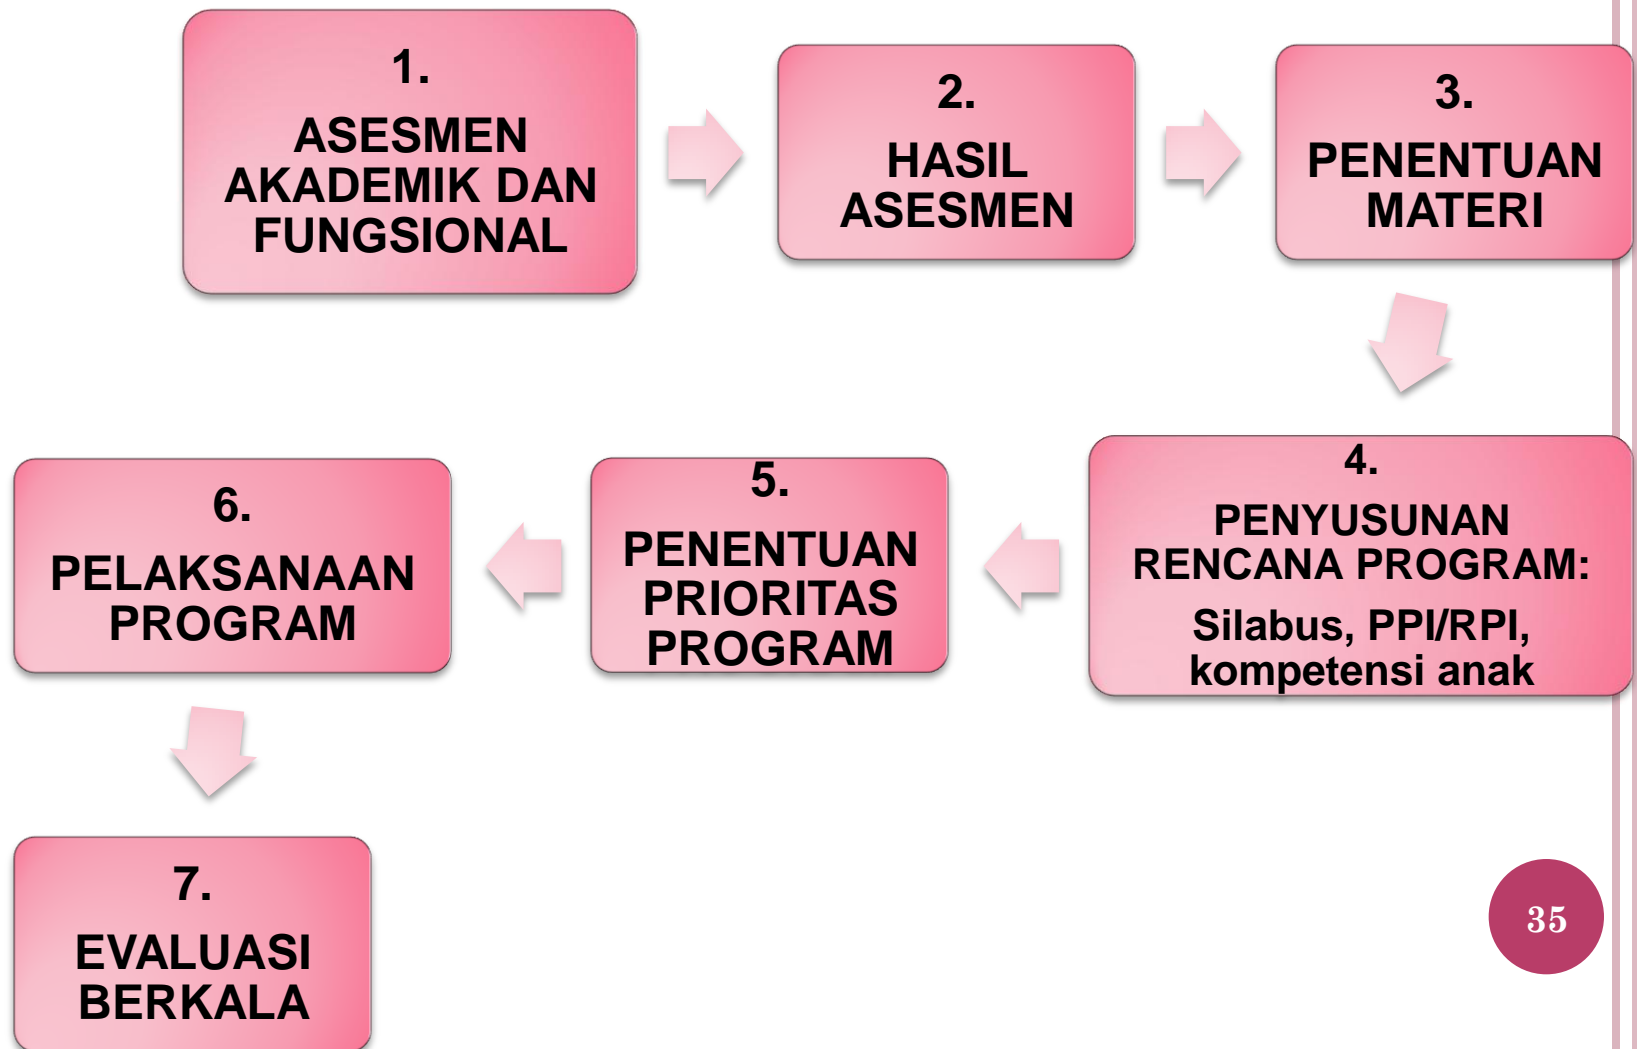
1.
ASESMEN AKADEMIK DAN FUNGSIONAL

2.
HASIL ASESMEN

3.
PENENTUAN MATERI

4.
PENYUSUNAN RENCANA PROGRAM:
Silabus, PPI/RPI, kompetensi anak

5.
PENENTUAN PRIORITAS PROGRAM

6.
PELAKSANAAN PROGRAM

7.
EVALUASI BERKALA

35